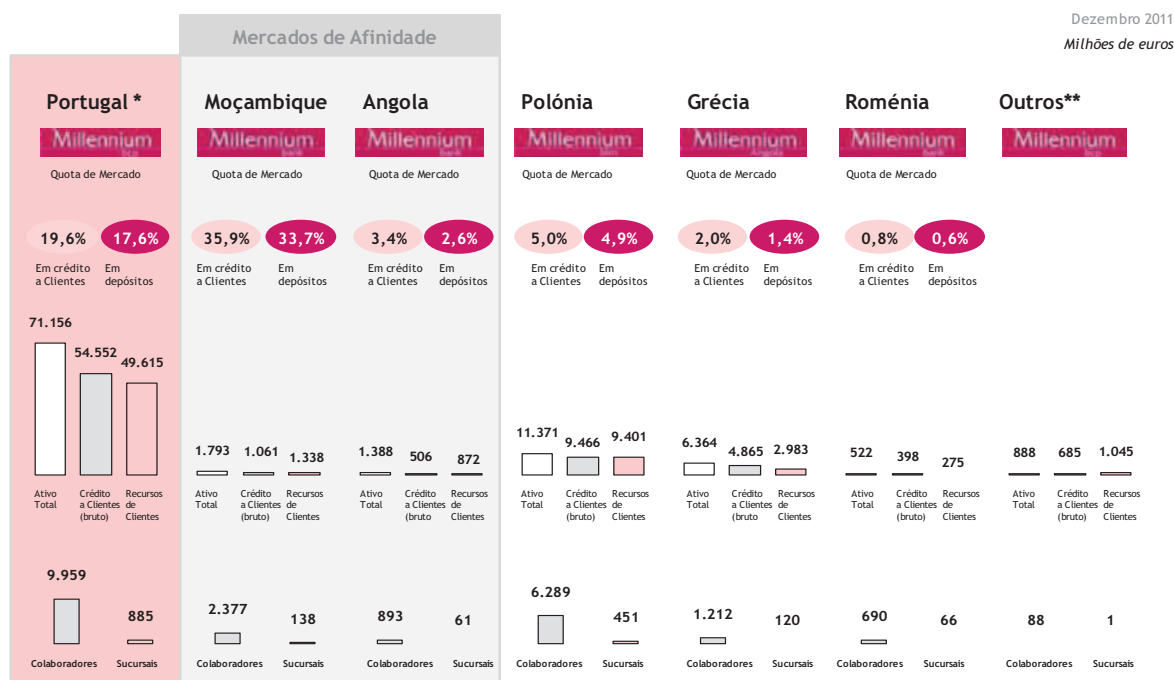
Dezembro 2011
Milhões de euros

Mercados de Afinidade

Portugal *
Millennium bcp
Quota de Mercado
19,6% Em crédito a Clientes
17,6% Em depósitos
71.156 Ativo Total
54.552 Crédito a Clientes (bruto)
49.615 Recursos de Clientes
9.959 Colaboradores
885 Sucursais

Moçambique
Millennium bim
Quota de Mercado
35,9% Em crédito a Clientes
33,7% Em depósitos
1.793 Ativo Total
1.061 Crédito a Clientes (bruto)
1.338 Recursos de Clientes
2.377 Colaboradores
138 Sucursais

Angola
Millennium Angola
Quota de Mercado
3,4% Em crédito a Clientes
2,6% Em depósitos
1.388 Ativo Total
506 Crédito a Clientes (bruto
872 Recursos de Clientes
893 Colaboradores
61 Sucursais

Polónia
Millennium bank
Quota de Mercado
5,0% Em crédito a Clientes
4,9% Em depósitos
11.371 Ativo Total
9.466 Crédito a Clientes (bruto)
9.401 Recursos de Clientes
6.289 Colaboradores
451 Sucursais

Grécia
Millennium bank
Quota de Mercado
2,0% Em crédito a Clientes
1,4% Em depósitos
6.364 Ativo Total
4.865 Crédito a Clientes (bruto
2.983 Recursos de Clientes
1.212 Colaboradores
120 Sucursais

Roménia
Millennium bank
Quota de Mercado
0,8% Em crédito a Clientes
0,6% Em depósitos
522 Ativo Total
398 Crédito a Clientes (bruto)
275 Recursos de Clientes
690 Colaboradores
66 Sucursais

Outros**
Millennium bcp
888 Ativo Total
685 Crédito a Clientes (bruto)
1.045 Recursos de Clientes
88 Colaboradores
1 Sucursais